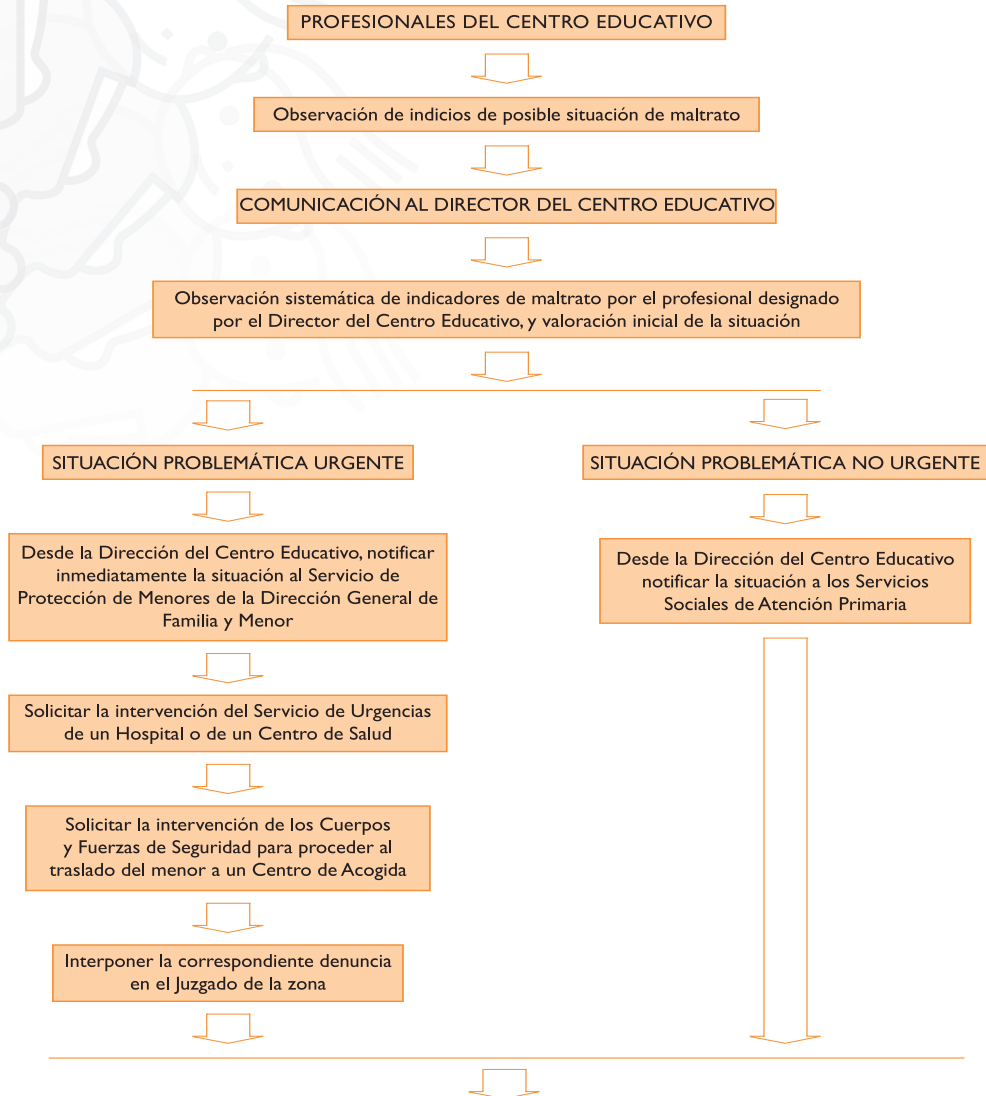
PROFESIONALES DEL CENTRO EDUCATIVO

Observación de indicios de posible situación de maltrato

COMUNICACIÓN AL DIRECTOR DEL CENTRO EDUCATIVO

Observación sistemática de indicadores de maltrato por el profesional designado por el Director del Centro Educativo, y valoración inicial de la situación

SITUACIÓN PROBLEMÁTICA URGENTE

Desde la Dirección del Centro Educativo, notificar inmediatamente la situación al Servicio de Protección de Menores de la Dirección General de Familia y Menor

Solicitar la intervención del Servicio de Urgencias de un Hospital o de un Centro de Salud

Solicitar la intervención de los Cuerpos y Fuerzas de Seguridad para proceder al traslado del menor a un Centro de Acogida

Interponer la correspondiente denuncia en el Juzgado de la zona

SITUACIÓN PROBLEMÁTICA NO URGENTE

Desde la Dirección del Centro Educativo notificar la situación a los Servicios Sociales de Atención Primaria